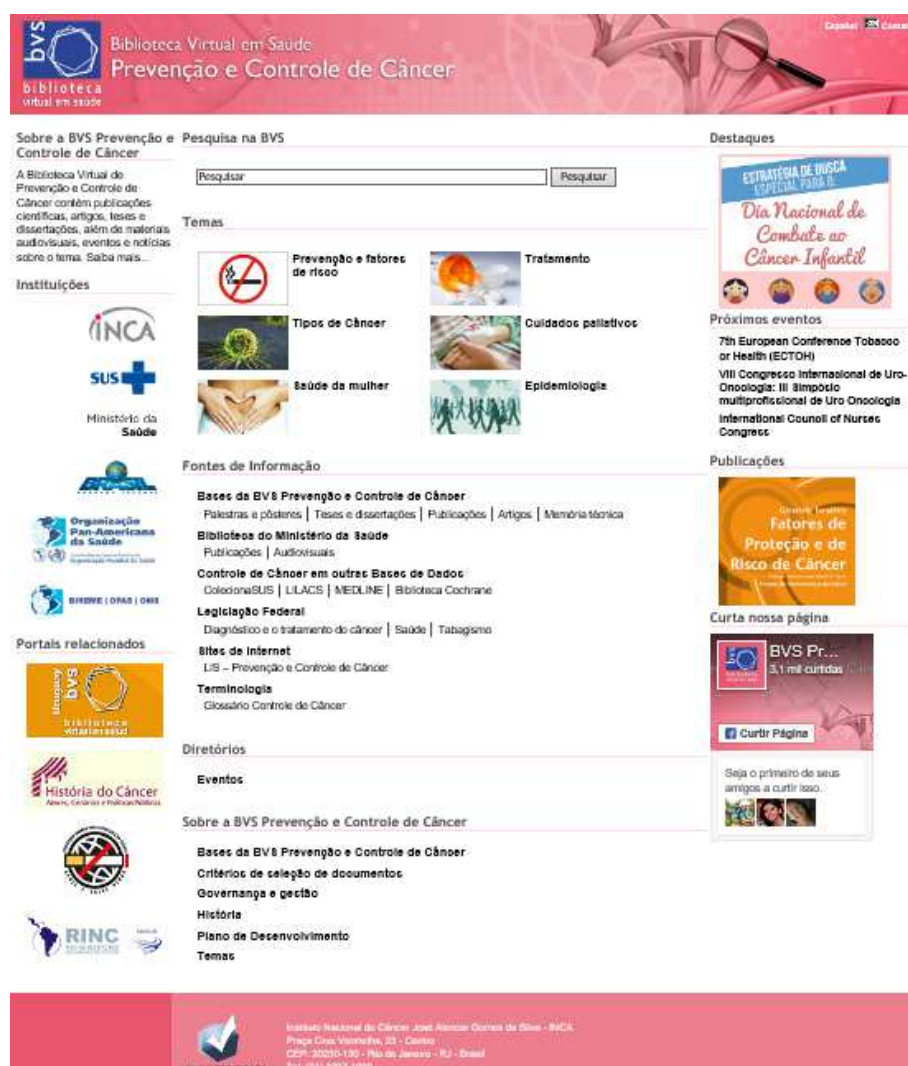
bvs biblioteca virtual em saúde

Biblioteca Virtual em Saúde
Prevenção e Controle de Câncer

Español Contato

Sobre a BVS Prevenção e Controle de Câncer

A Biblioteca Virtual de Prevenção e Controle de Câncer contém publicações científicas, artigos, teses e dissertações, além de materiais audiovisuais, eventos e notícias sobre o tema. Saiba mais...

Instituições

INCA

SUS

Ministério da Saúde

Organização Pan-Americana da Saúde

BIREME | OPAS | OMS

Portais relacionados

bvs biblioteca virtual em saúde

História do Câncer

RINC

Pesquisa na BVS

Pesquisar | Pesquisar

Temas

Prevenção e fatores de risco

Tratamento

Tipos de Câncer

Cuidados paliativos

Saúde da mulher

Epidemiologia

Fontes de Informação

Bases da BVS Prevenção e Controle de Câncer
Palestras e pôsteres | Teses e dissertações | Publicações | Artigos | Memória técnica

Bibliotecas do Ministério da Saúde
Publicações | Audiovisuais

Controle de Câncer em outras Bases de Dados
ColecionaSUS | LILACS | MEDLINE | Biblioteca Cochrane

Legislação Federal
Diagnóstico e o tratamento do câncer | Saúde | Tabagismo

Sites de Internet
LIS – Prevenção e Controle de Câncer

Terminologia
Glossário Controle de Câncer

Diretórios

Eventos

Sobre a BVS Prevenção e Controle de Câncer

Bases da BVS Prevenção e Controle de Câncer
Critérios de seleção de documentos
Governança e gestão
História
Plano de Desenvolvimento
Temas

Destaques

ESTRATÉGIA DE BUSCA ESPECIAL PARA O:
Dia Nacional de Combate ao Câncer Infantil

Próximos eventos

7th European Conference Tobacco or Health (ECTOH)

VIII Congresso Internacional de Uro-Oncologia: III Simpósio multiprofissional de Uro Oncologia

International Council of Nurses Congress

Publicações

Fatores de Proteção e de Risco de Câncer

Curta nossa página

BVS Pr...
3,1 mil curtidas

Curtir Página

Seja o primeiro de seus amigos a curtir isso.

Instituto Nacional de Câncer José Alencar Gomes da Silva - INCA
Praça Cruz Vermelha, 23 - Centro
CEP: 20230-130 - Rio de Janeiro - RJ - Brasil
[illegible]